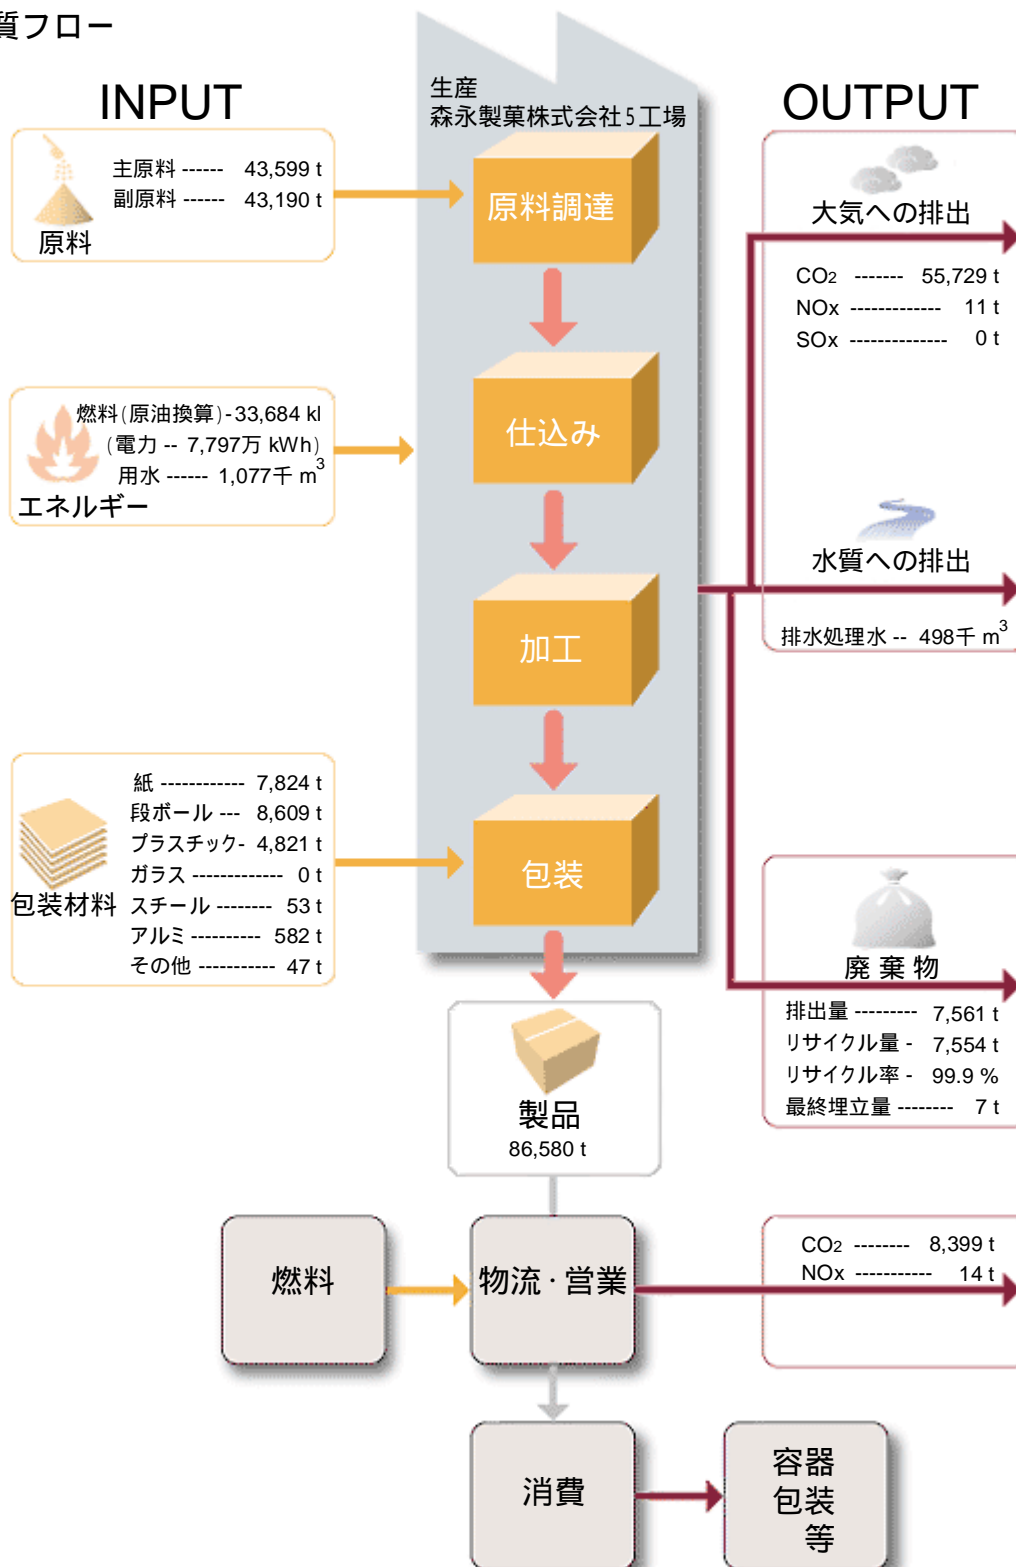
質フロー

INPUT

主原料 ------ 43,599 t
副原料 ------ 43,190 t
原料

燃料(原油換算)-33,684 kl
(電力 -- 7,797万 kWh)
用水 ------ 1,077千 m$^3$
エネルギー

紙 ------------ 7,824 t
段ボール --- 8,609 t
プラスチック- 4,821 t
ガラス ------------ 0 t
包装材料 スチール -------- 53 t
アルミ --------- 582 t
その他 ----------- 47 t

生産
森永製菓株式会社5工場

原料調達

仕込み

加工

包装

製品
86,580 t

OUTPUT

大気への排出
$CO_2$ ------- 55,729 t
NOx ------------- 11 t
SOx -------------- 0 t

水質への排出
排水処理水 -- 498千 m$^3$

廃 棄 物
排出量 --------- 7,561 t
リサイクル量 - 7,554 t
リサイクル率 - 99.9 %
最終埋立量 -------- 7 t

燃料

物流・営業

$CO_2$ -------- 8,399 t
NOx ----------- 14 t

消費

容器
包装
等